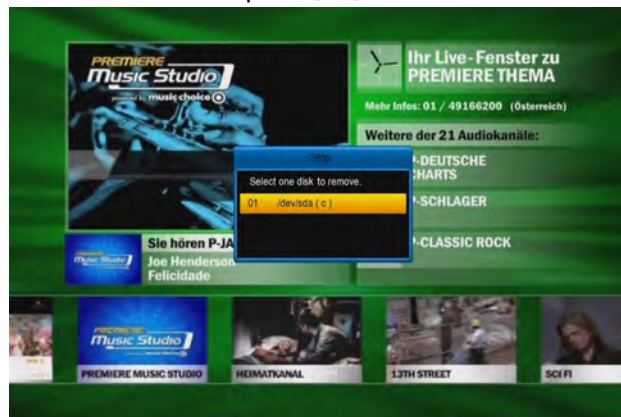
PREMIERE
Music Studio
powered by music choice

Ihr Live-Fenster zu
PREMIERE THEMA

Mehr Infos: 01 / 49166200 (Österreich)

Weitere der 21 Audiokanäle:

Stop

Select one disk to remove.

01 /dev/sda ( c )

P-DEUTSCHE CHARTS

P-SCHLAGER

P-CLASSIC ROCK

Music Studio

Sie hören P-JA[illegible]
Joe Henderson
Felicidade

Music Studio

PREMIERE MUSIC STUDIO

HEIMATKANAL

13TH STREET

SCI FI